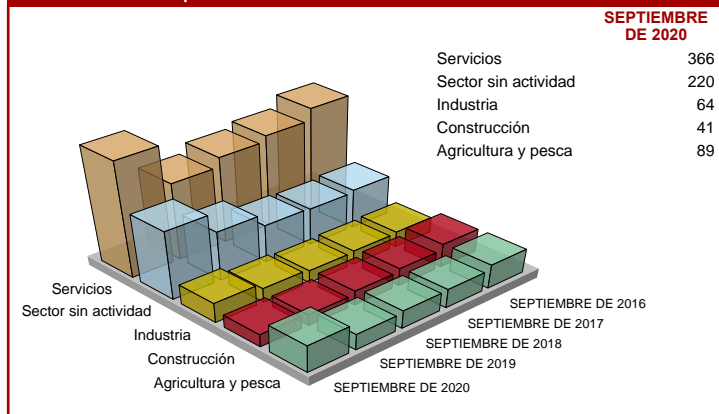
SEPTIEMBRE DE 2020

| | |
|---|---|
| Servicios | 366 |
| Sector sin actividad | 220 |
| Industria | 64 |
| Construcción | 41 |
| Agricultura y pesca | 89 |

Servicios
Sector sin actividad
Industria
Construcción
Agricultura y pesca

SEPTIEMBRE DE 2016
SEPTIEMBRE DE 2017
SEPTIEMBRE DE 2018
SEPTIEMBRE DE 2019
SEPTIEMBRE DE 2020